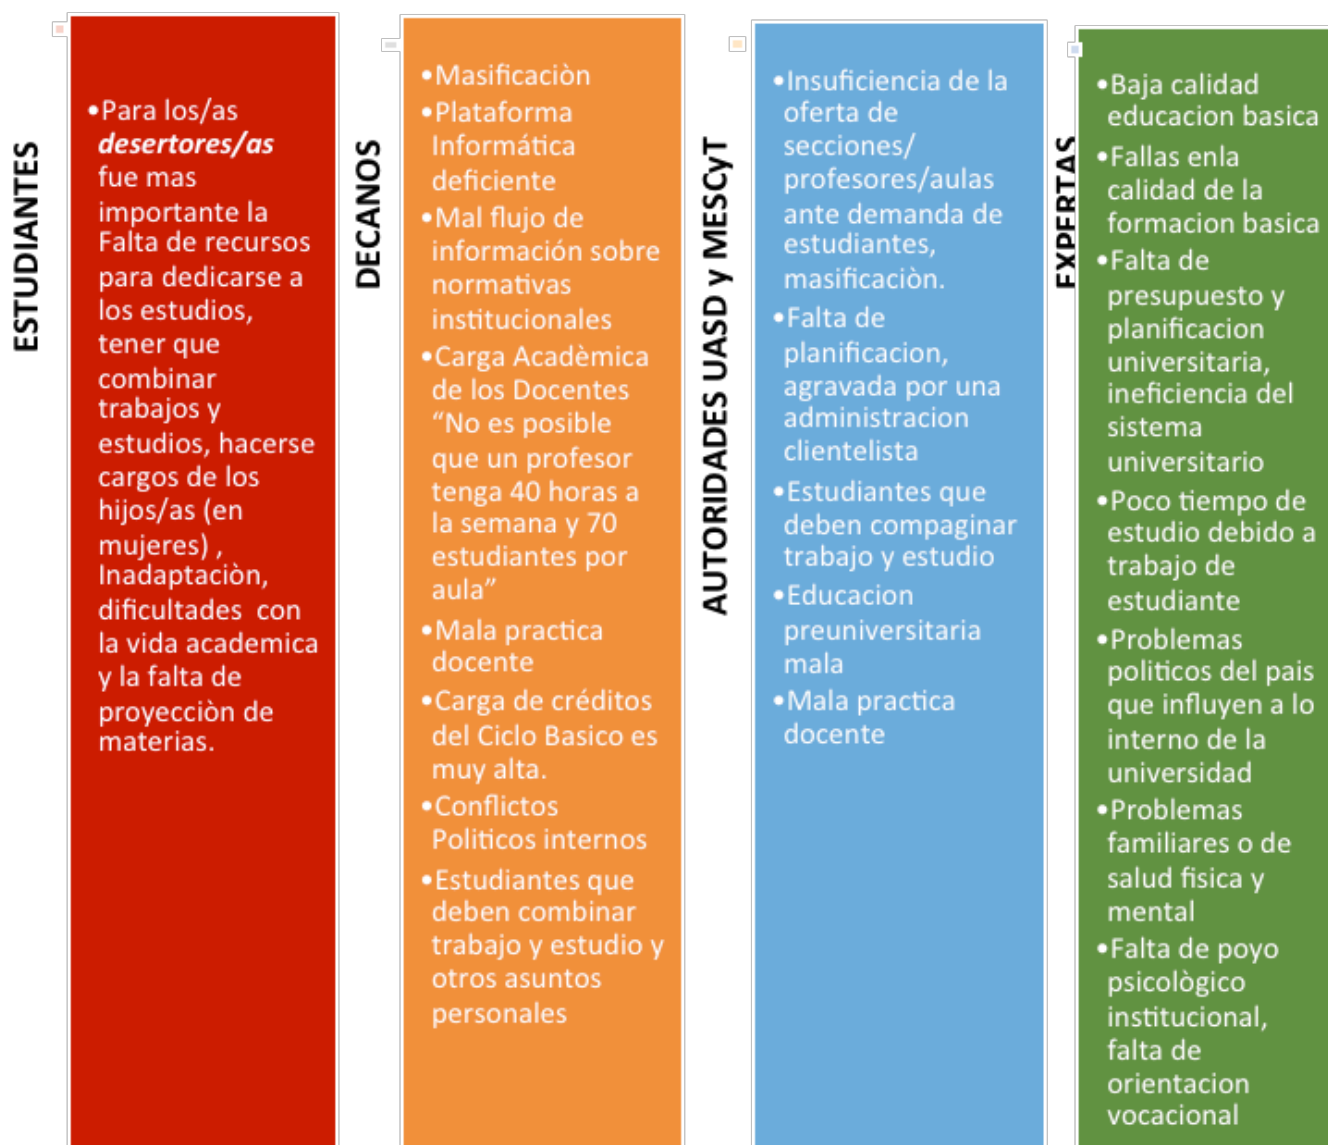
ESTUDIANTES

•Para los/as ***desertores/as*** fue mas importante la Falta de recursos para dedicarse a los estudios, tener que combinar trabajos y estudios, hacerse cargos de los hijos/as (en mujeres) , Inadaptaciòn, dificultades con la vida academica y la falta de proyecciòn de materias.

DECANOS

•Masificaciòn
•Plataforma Informática deficiente
•Mal flujo de información sobre normativas institucionales
•Carga Acadèmica de los Docentes "No es posible que un profesor tenga 40 horas a la semana y 70 estudiantes por aula"
•Mala practica docente
•Carga de créditos del Ciclo Basico es muy alta.
•Conflictos Politicos internos
•Estudiantes que deben combinar trabajo y estudio y otros asuntos personales

AUTORIDADES UASD y MESCyT

•Insuficiencia de la oferta de secciones/ profesores/aulas ante demanda de estudiantes, masificaciòn.
•Falta de planificacion, agravada por una administracion clientelista
•Estudiantes que deben compaginar trabajo y estudio
•Educacion preuniversitaria mala
•Mala practica docente

EXPERTAS

•Baja calidad educacion basica
•Fallas enla calidad de la formacion basica
•Falta de presupuesto y planificacion universitaria, ineficiencia del sistema universitario
•Poco tiempo de estudio debido a trabajo de estudiante
•Problemas politicos del pais que influyen a lo interno de la universidad
•Problemas familiares o de salud fisica y mental
•Falta de poyo psicològico institucional, falta de orientacion vocacional